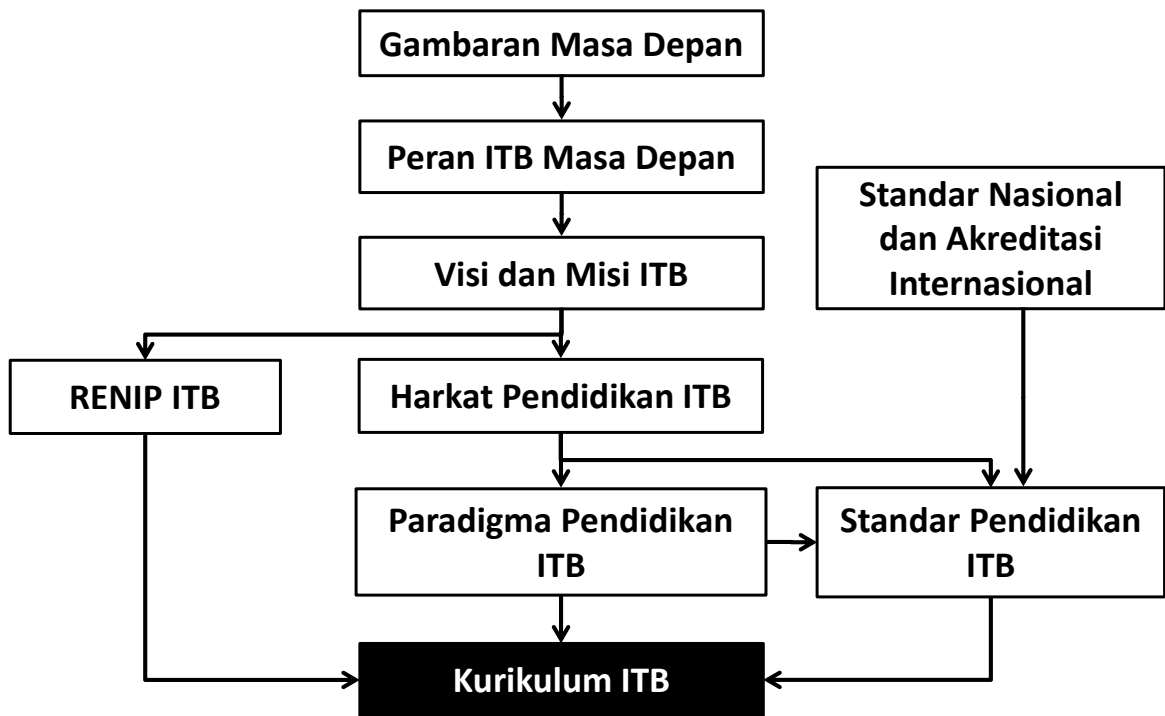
Gambaran Masa Depan

Peran ITB Masa Depan

Standar Nasional dan Akreditasi Internasional

Visi dan Misi ITB

RENIP ITB

Harkat Pendidikan ITB

Paradigma Pendidikan ITB

Standar Pendidikan ITB

Kurikulum ITB